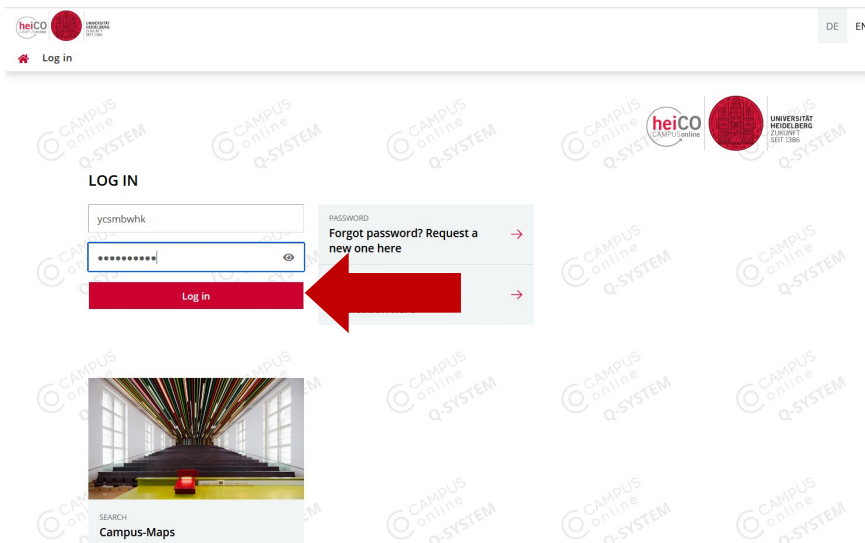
heiCO CAMPUSonline UNIVERSITÄT HEIDELBERG ZUKUNFT SEIT 1386

DE EN

Log in

heiCO CAMPUSonline UNIVERSITÄT HEIDELBERG ZUKUNFT SEIT 1386

CAMPUS online Q-SYSTEM

LOG IN

ycsmbwhk

••••••••••

Log in

PASSWORD
Forgot password? Request a new one here

SEARCH
Campus-Maps